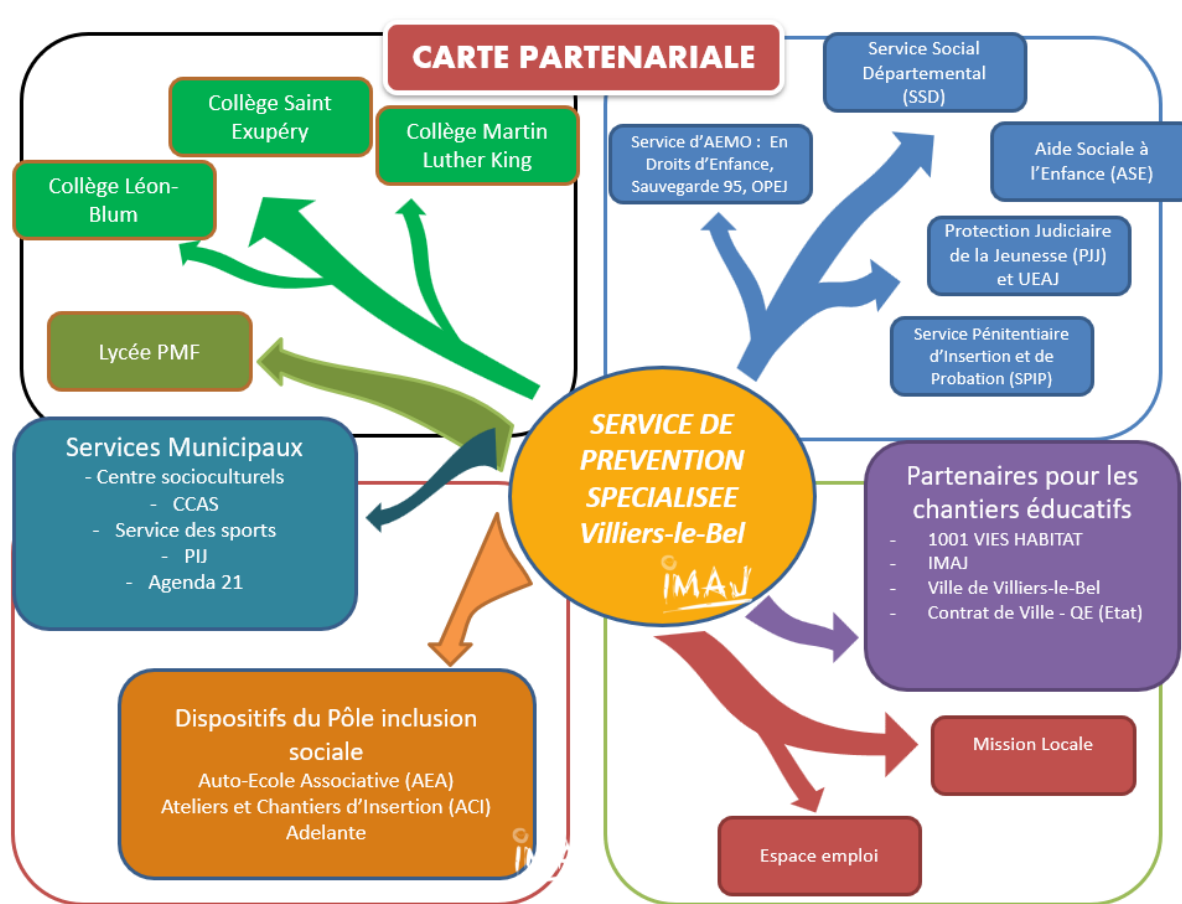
CARTE PARTENARIALE

Collège Saint Exupéry

Collège Martin Luther King

Collège Léon-Blum

Lycée PMF

Service Social Départemental (SSD)

Service d'AEMO : En Droits d'Enfance, Sauvegarde 95, OPEJ

Aide Sociale à l'Enfance (ASE)

Protection Judiciaire de la Jeunesse (PJJ) et UEAJ

Service Pénitentiaire d'Insertion et de Probation (SPIP)

Services Municipaux
- Centre socioculturels
- CCAS
- Service des sports
- PIJ
- Agenda 21

SERVICE DE PREVENTION SPECIALISEE Villiers-le-Bel

IMAJ

Partenaires pour les chantiers éducatifs
- 1001 VIES HABITAT
- IMAJ
- Ville de Villiers-le-Bel
- Contrat de Ville - QE (Etat)

Mission Locale

Dispositifs du Pôle inclusion sociale
Auto-Ecole Associative (AEA)
Ateliers et Chantiers d'Insertion (ACI)
Adelante

IMAJ

Espace emploi